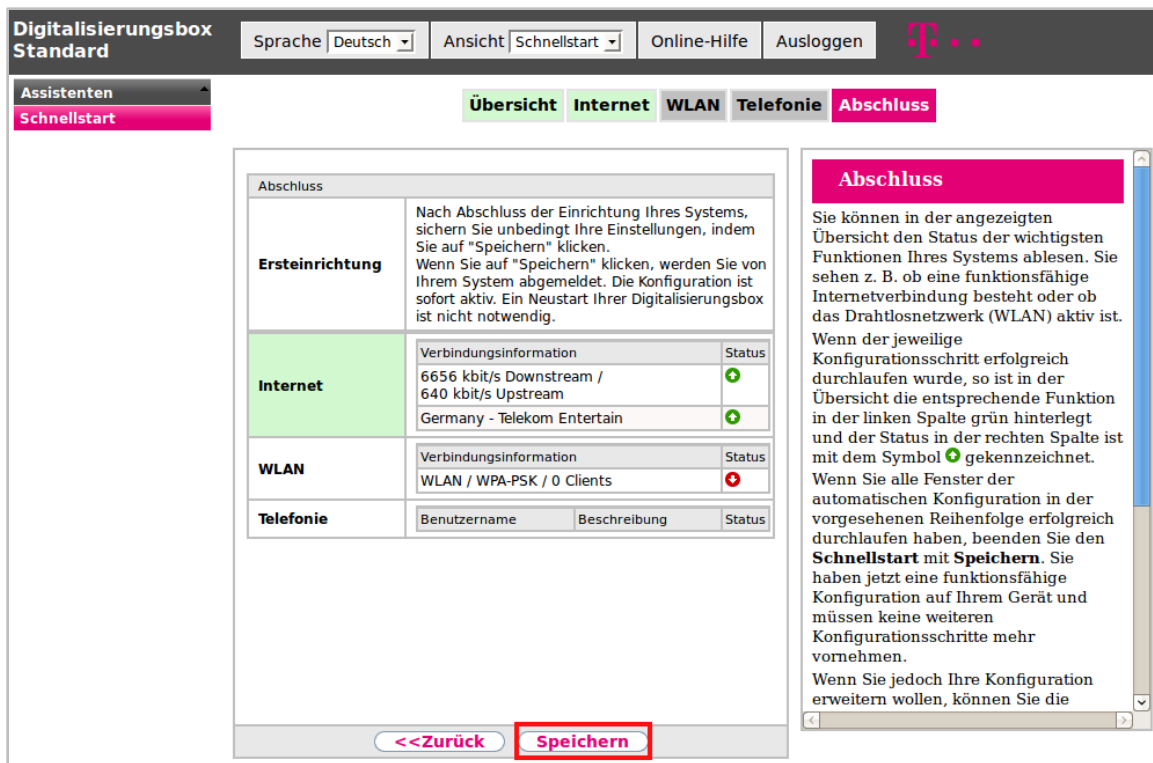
Digitalisierungsbox Standard

Sprache Deutsch

Ansicht Schnellstart

Online-Hilfe

Ausloggen

T · ·

Assistenten

Schnellstart

Übersicht Internet WLAN Telefonie Abschluss

Abschluss

| | |
|---|---|
| Ersteinrichtung | Nach Abschluss der Einrichtung Ihres Systems, sichern Sie unbedingt Ihre Einstellungen, indem Sie auf "Speichern" klicken. Wenn Sie auf "Speichern" klicken, werden Sie von Ihrem System abgemeldet. Die Konfiguration ist sofort aktiv. Ein Neustart Ihrer Digitalisierungsbox ist nicht notwendig. |

Internet

| Verbindungsinformation | Status |
|---|---|
| 6656 kbit/s Downstream / 640 kbit/s Upstream | |
| Germany - Telekom Entertain | |

WLAN

| Verbindungsinformation | Status |
|---|---|
| WLAN / WPA-PSK / 0 Clients | |

Telefonie

| Benutzername | Beschreibung | Status |
|---|---|---|

<<Zurück

Speichern

Abschluss

Sie können in der angezeigten Übersicht den Status der wichtigsten Funktionen Ihres Systems ablesen. Sie sehen z. B. ob eine funktionsfähige Internetverbindung besteht oder ob das Drahtlosnetzwerk (WLAN) aktiv ist.

Wenn der jeweilige Konfigurationsschritt erfolgreich durchlaufen wurde, so ist in der Übersicht die entsprechende Funktion in der linken Spalte grün hinterlegt und der Status in der rechten Spalte ist mit dem Symbol gekennzeichnet.

Wenn Sie alle Fenster der automatischen Konfiguration in der vorgesehenen Reihenfolge erfolgreich durchlaufen haben, beenden Sie den Schnellstart mit Speichern. Sie haben jetzt eine funktionsfähige Konfiguration auf Ihrem Gerät und müssen keine weiteren Konfigurationsschritte mehr vornehmen.

Wenn Sie jedoch Ihre Konfiguration erweitern wollen, können Sie die